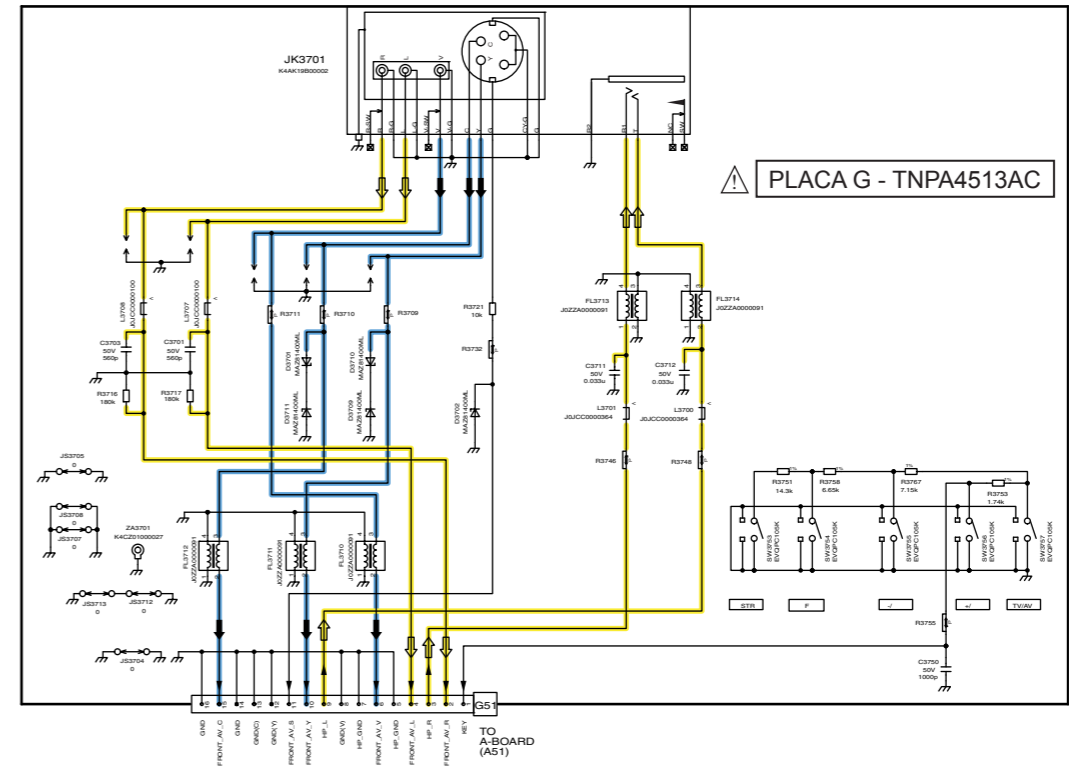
JK3701
K4AK19B00002

R L V
R-SW R L-G L V-SW V-G C Y C/Y-G G
R2 R1 L NC SW

PLACA G - TNPA4513AC

R3721
10k
R3732

L3708
J0JCC0000100
L3707
J0JCC0000100

C3703
50V
560p
C3701
50V
560p

R3716
180k
R3717
180k

R3711 R3710 R3709

D3701
MAZ8140GML
D3710
MAZ8140GML
D3711
MAZ8140GML
D3709
MAZ8140GML
D3702
MAZ8140GML

FL3713
J0ZZA0000091
FL3714
J0ZZA0000091

C3711
50V
0.033u
C3712
50V
0.033u

L3701
J0JCC0000364
L3700
J0JCC0000364

R3746 R3748

JS3705
0
JS3708
0
JS3707
0
ZA3701
K4CZ01000027

FL3712
J0ZZA0000091
FL3711
J0ZZA0000091
FL3710
J0ZZA0000091

JS3713
0
JS3712
0
JS3704
0

R3751
14.3k
R3758
6.65k
R3767
7.15k
R3753
1.74k

SW3753
EVQPC105K
SW3754
EVQPC105K
SW3755
EVQPC105K
SW3756
EVQPC105K
SW3757
EVQPC105K

STR F -/ +/ TV/AV

R3755

C3750
50V
1000p

GND FRONT_AV_C GND GND(C) GND(Y) FRONT_AV_S FRONT_AV_Y HP_L GND(V) HP_GND FRONT_AV_V HP_GND FRONT_AV_L HP_R FRONT_AV_R KEY

G51

TO
A-BOARD
(A51)